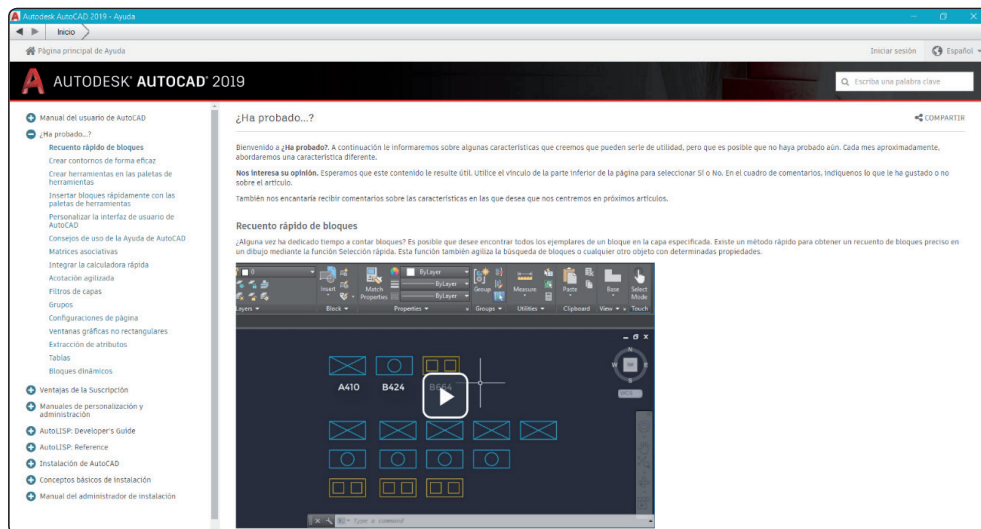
Autodesk AutoCAD 2019 - Ayuda

Inicio

Página principal de Ayuda

Iniciar sesión

Español

AUTODESK® AUTOCAD® 2019

Escriba una palabra clave

Manual del usuario de AutoCAD

¿Ha probado...?

Recuento rápido de bloques

Crear contornos de forma eficaz

Crear herramientas en las paletas de herramientas

Insertar bloques rápidamente con las paletas de herramientas

Personalizar la interfaz de usuario de AutoCAD

Consejos de uso de la Ayuda de AutoCAD

Matrices asociativas

Integrar la calculadora rápida

Acotación agilizada

Filtros de capas

Grupos

Configuraciones de página

Ventanas gráficas no rectangulares

Extracción de atributos

Tablas

Bloques dinámicos

Ventajas de la Suscripción

Manuales de personalización y administración

AutoLISP: Developer's Guide

AutoLISP: Reference

Instalación de AutoCAD

Conceptos básicos de instalación

Manual del administrador de instalación

¿Ha probado...?

COMPARTIR

Bienvenido a **¿Ha probado?**. A continuación le informaremos sobre algunas características que creemos que pueden serle de utilidad, pero que es posible que no haya probado aún. Cada mes aproximadamente, abordaremos una característica diferente.

**Nos interesa su opinión.** Esperamos que este contenido le resulte útil. Utilice el vínculo de la parte inferior de la página para seleccionar Sí o No. En el cuadro de comentarios, indíquenos lo que le ha gustado o no sobre el artículo.

También nos encantaría recibir comentarios sobre las características en las que desea que nos centremos en próximos artículos.

Recuento rápido de bloques

¿Alguna vez ha dedicado tiempo a contar bloques? Es posible que desee encontrar todos los ejemplares de un bloque en la capa especificada. Existe un método rápido para obtener un recuento de bloques preciso en un dibujo mediante la función Selección rápida. Esta función también agiliza la búsqueda de bloques o cualquier otro objeto con determinadas propiedades.

ByLayer
ByLayer
ByLayer
Insert
Match Properties
Group
Measure
Paste
Base
Select Mode
Layers
Block
Properties
Groups
Utilities
Clipboard
View
Touch

A410
B424
B664

Type a command